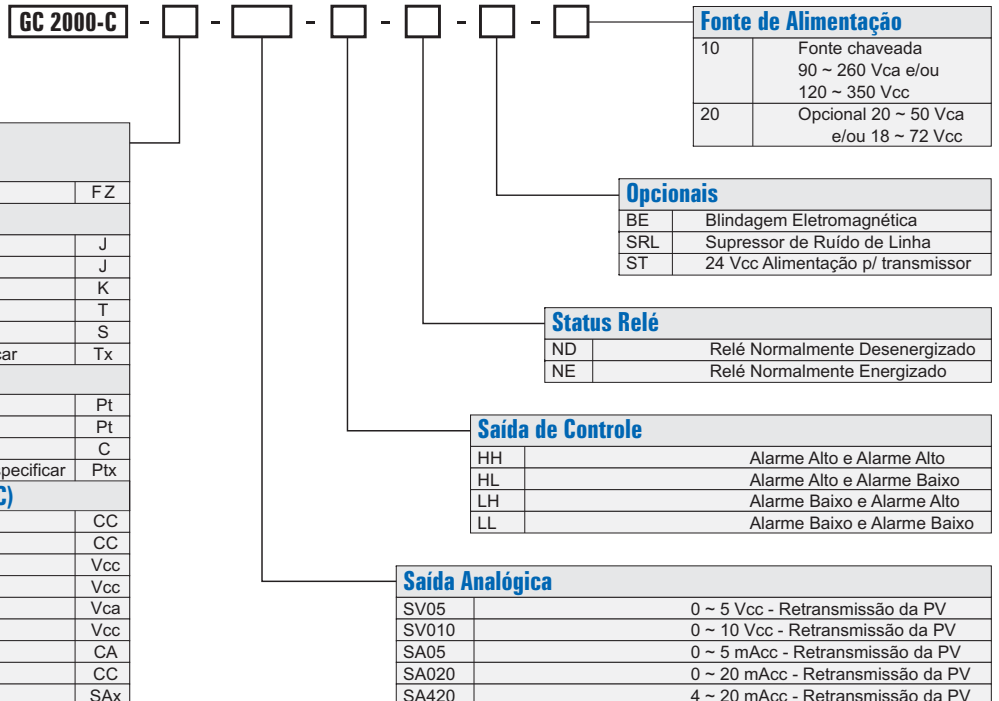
GC 2000-C - [ ] - [ ] - [ ] - [ ] - [ ] - [ ]

**Fonte de Alimentação**

| | |
|---|---|
| 10 | Fonte chaveada 90 ~ 260 Vca e/ou 120 ~ 350 Vcc |
| 20 | Opcional 20 ~ 50 Vca e/ou 18 ~ 72 Vcc |

**Opcionais**

| | |
|---|---|
| BE | Blindagem Eletromagnética |
| SRL | Supressor de Ruído de Linha |
| ST | 24 Vcc Alimentação p/ transmissor |

**Status Relé**

| | |
|---|---|
| ND | Relé Normalmente Desenergizado |
| NE | Relé Normalmente Energizado |

**Saída de Controle**

| | |
|---|---|
| HH | Alarme Alto e Alarme Alto |
| HL | Alarme Alto e Alarme Baixo |
| LH | Alarme Baixo e Alarme Alto |
| LL | Alarme Baixo e Alarme Baixo |

**Saída Analógica**

| | |
|---|---|
| SV05 | 0 ~ 5 Vcc - Retransmissão da PV |
| SV010 | 0 ~ 10 Vcc - Retransmissão da PV |
| SA05 | 0 ~ 5 mAcc - Retransmissão da PV |
| SA020 | 0 ~ 20 mAcc - Retransmissão da PV |
| SA420 | 4 ~ 20 mAcc - Retransmissão da PV |

| | |
|---|---|
| | FZ |
| | J |
| | J |
| | K |
| | T |
| | S |
| car | Tx |
| | Pt |
| | Pt |
| | C |
| pecificar | Ptx |
| C) | |
| | CC |
| | CC |
| | Vcc |
| | Vcc |
| | Vca |
| | Vcc |
| | CA |
| | CC |
| | SAx |